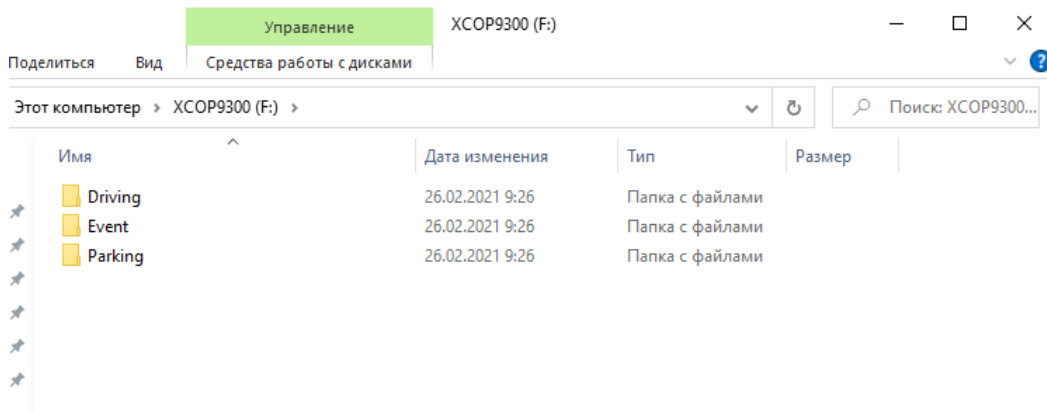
Управление
XCOP9300 (F:)
Поделиться Вид Средства работы с дисками
Этот компьютер › XCOP9300 (F:) ›
Поиск: XCOP9300...

| Имя | Дата изменения | Тип | Размер |
|---|---|---|---|
| Driving | 26.02.2021 9:26 | Папка с файлами | |
| Event | 26.02.2021 9:26 | Папка с файлами | |
| Parking | 26.02.2021 9:26 | Папка с файлами | |